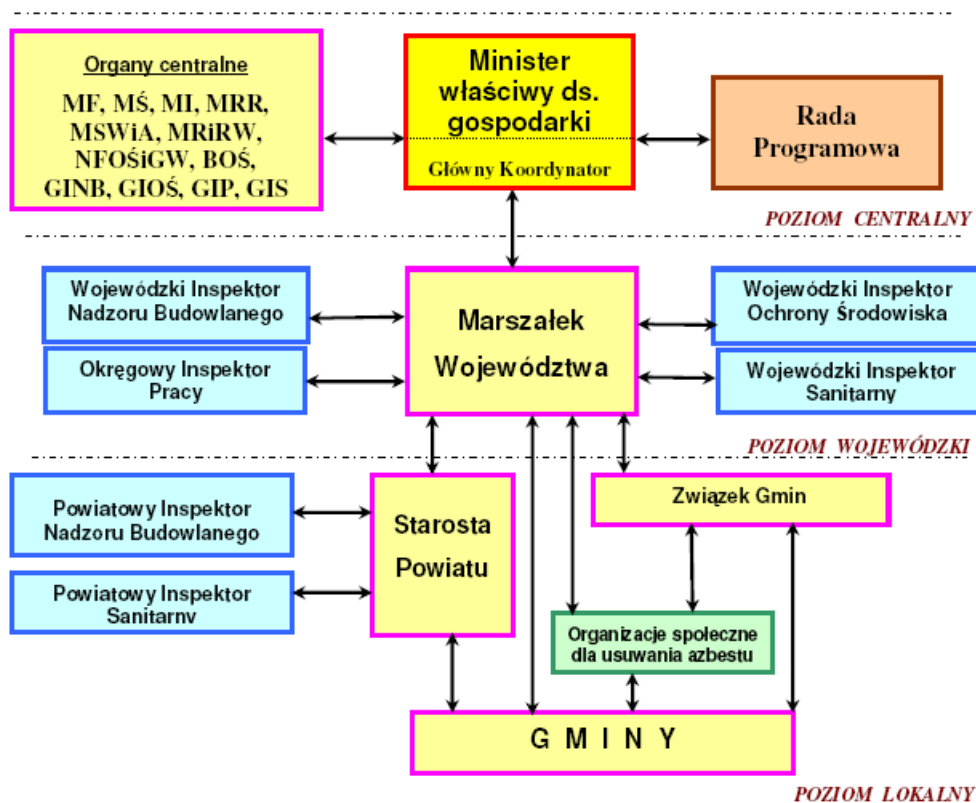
Organy centralne

MF, MŚ, MI, MRR, MSWiA, MRiRW, NFOŚiGW, BOŚ, GINB, GIOŚ, GIP, GIS

Minister właściwy ds. gospodarki

Główny Koordynator

Rada Programowa

POZIOM CENTRALNY

Wojewódzki Inspektor Nadzoru Budowlanego

Okręgowy Inspektor Pracy

Marszałek Województwa

Wojewódzki Inspektor Ochrony Środowiska

Wojewódzki Inspektor Sanitarny

POZIOM WOJEWÓDZKI

Powiatowy Inspektor Nadzoru Budowlanego

Powiatowy Inspektor Sanitarny

Starosta Powiatu

Związek Gmin

Organizacje społeczne dla usuwania azbestu

G M I N Y

POZIOM LOKALNY